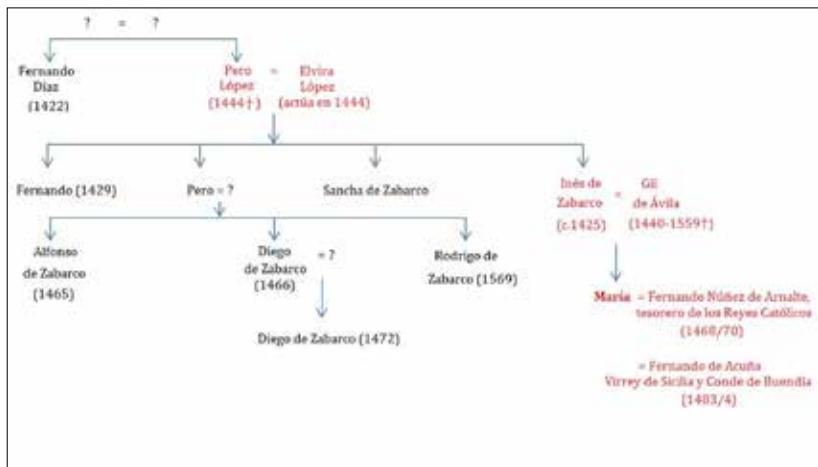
? = ?

Fernando Díaz (1422)

Pero López (1444†) = Elvira López (actúa en 1444)

Fernando (1429)

Pero = ?

Sancha de Zabarco

Inés de Zabarco (c.1425) = Gil de Ávila (1440-1559†)

Alfonso de Zabarco (1465)

Diego de Zabarco (1466) = ?

Rodrigo de Zabarco (1569)

Diego de Zabarco (1472)

María = Fernando Núñez de Arnalte, tesorero de los Reyes Católicos (1468/70)

= Fernando de Acuña Virrey de Sicilia y Conde de Buendía (1483/4)